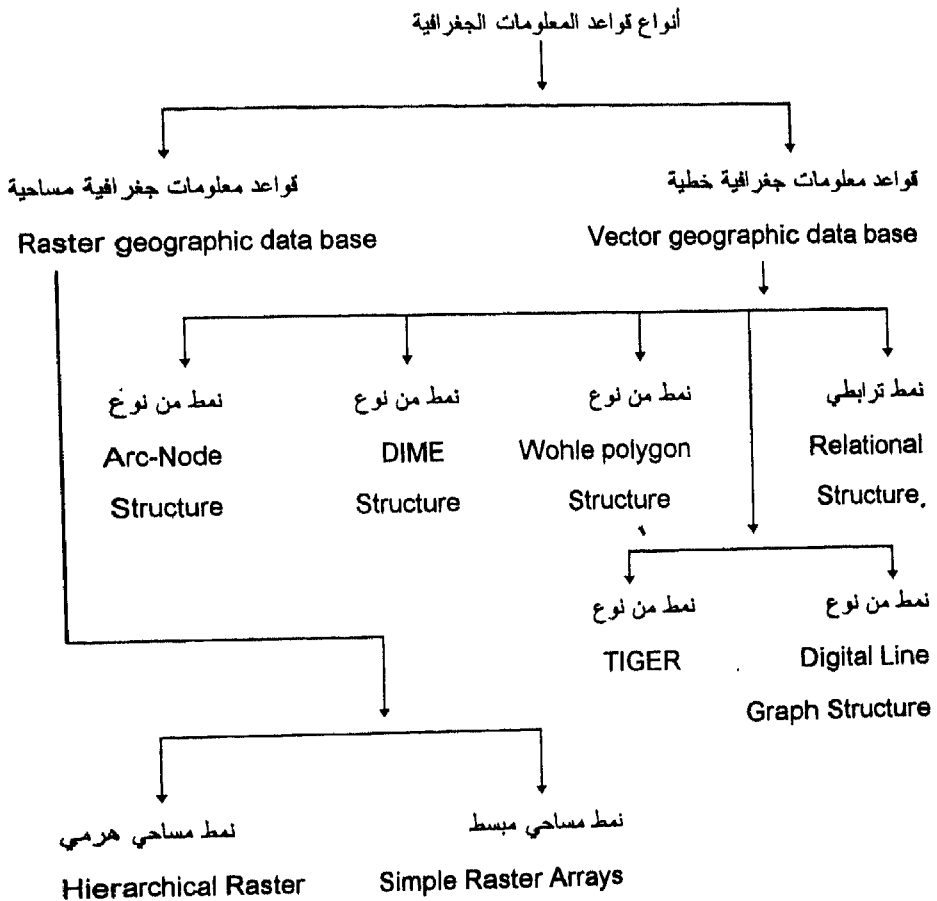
أنواع قواعد المعلومات الجغرافية

قواعد معلومات جغرافية خطية

Vector geographic data base

قواعد معلومات جغرافية مساحية

Raster geographic data base

نمط ترابطي

Relational Structure,

نمط من نوع

Wohle polygon Structure

نمط من نوع

DIME Structure

نمط من نوع

Arc-Node Structure

نمط من نوع

Digital Line Graph Structure

نمط من نوع

TIGER

نمط مساحي مبسط

Simple Raster Arrays

نمط مساحي هرمي

Hierarchical Raster